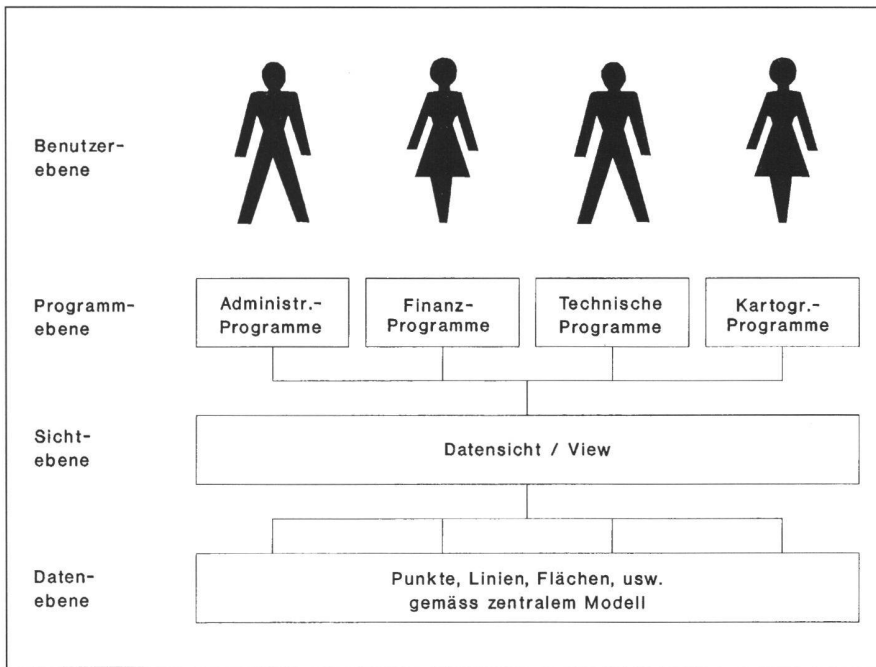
Benutzerebene

Programmebene

Administr.-Programme

Finanz-Programme

Technische Programme

Kartogr.-Programme

Sichtebene

Datensicht / View

Datenebene

Punkte, Linien, Flächen, usw. gemäss zentralem Modell